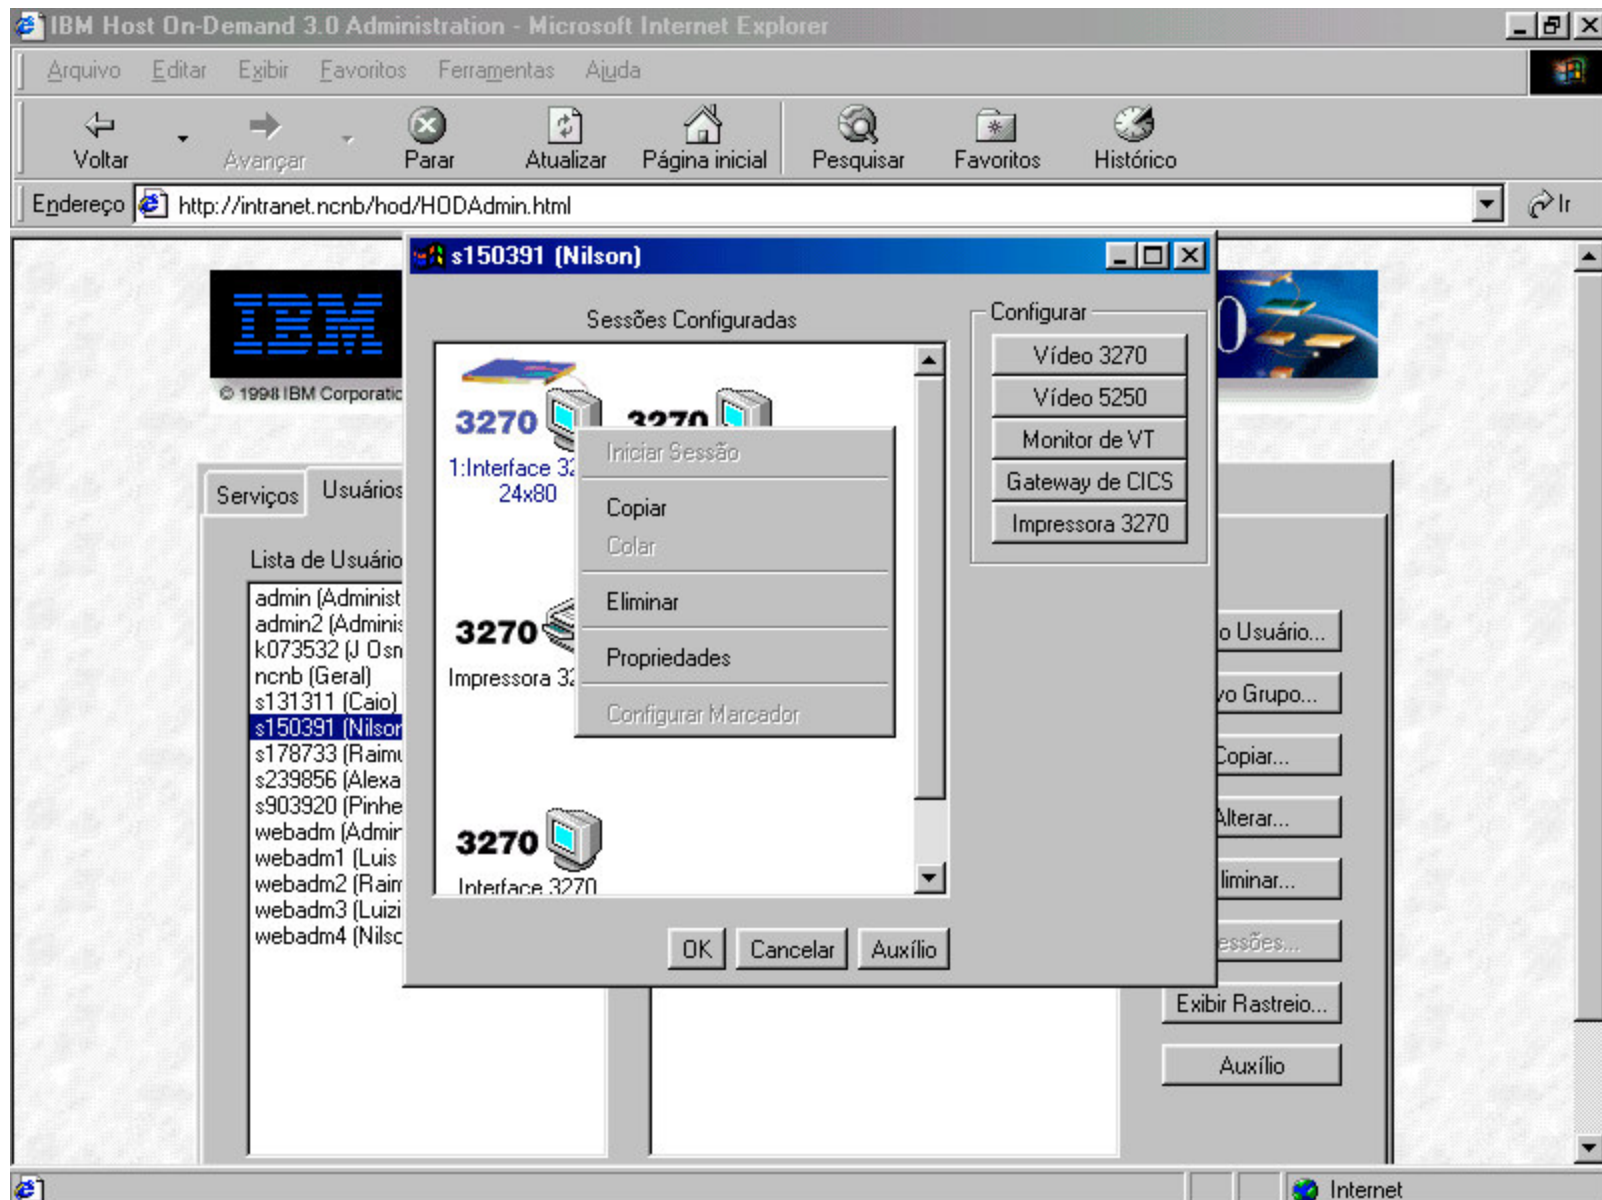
IBM Host On-Demand 3.0 Administration - Microsoft Internet Explorer

Arquivo Editar Exibir Favoritos Ferramentas Ajuda

Voltar Avançar Parar Atualizar Página inicial Pesquisar Favoritos Histórico

Endereço http://intranet.ncnb/hod/HODAdmin.html Ir

IBM

© 1998 IBM Corporatic

Serviços Usuários

Lista de Usuário

admin (Administ
admin2 (Adminis
k073532 (J Osn
ncnb (Geral)
s131311 (Caio)
s150391 (Nilson
s178733 (Raimu
s239856 (Alexa
s903920 (Pinhe
webadm (Admir
webadm1 (Luis
webadm2 (Raim
webadm3 (Luizi
webadm4 (Nilsc

s150391 (Nilson)

Sessões Configuradas

3270
1:Interface 32
24x80

3270

Iniciar Sessão
Copiar
Colar
Eliminar
Propriedades
Configurar Marcador

3270
Impressora 32

3270
Interface 3270

Configurar
Vídeo 3270
Vídeo 5250
Monitor de VT
Gateway de CICS
Impressora 3270

OK Cancelar Auxílio

o Usuário...
vo Grupo...
Copiar...
Alterar...
liminar...
essões...
Exibir Rastreio...
Auxílio

Internet